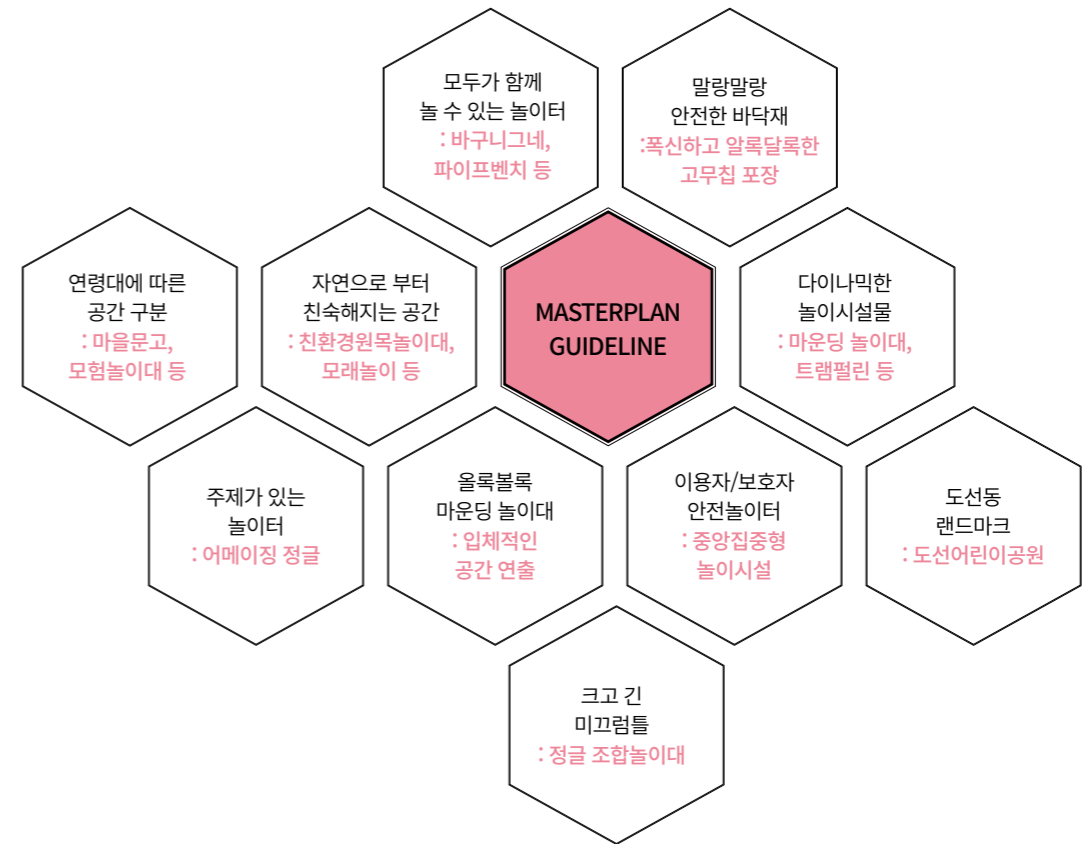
모두가 함께
놀 수 있는 놀이터
: 바구니그네,
파이프벤치 등

말랑말랑
안전한 바닥재
:폭신하고 알록달록한
고무칩 포장

연령대에 따른
공간 구분
: 마을문고,
모험놀이대 등

자연으로 부터
친숙해지는 공간
: 친환경원목놀이대,
모래놀이 등

MASTERPLAN
GUIDELINE

다이나믹한
놀이시설물
: 마운딩 놀이대,
트램펄린 등

주제가 있는
놀이터
: 어메이징 정글

올록볼록
마운딩 놀이대
: 입체적인
공간 연출

이용자/보호자
안전놀이터
: 중앙집중형
놀이시설

도선동
랜드마크
: 도선어린이공원

크고 긴
미끄럼틀
: 정글 조합놀이대